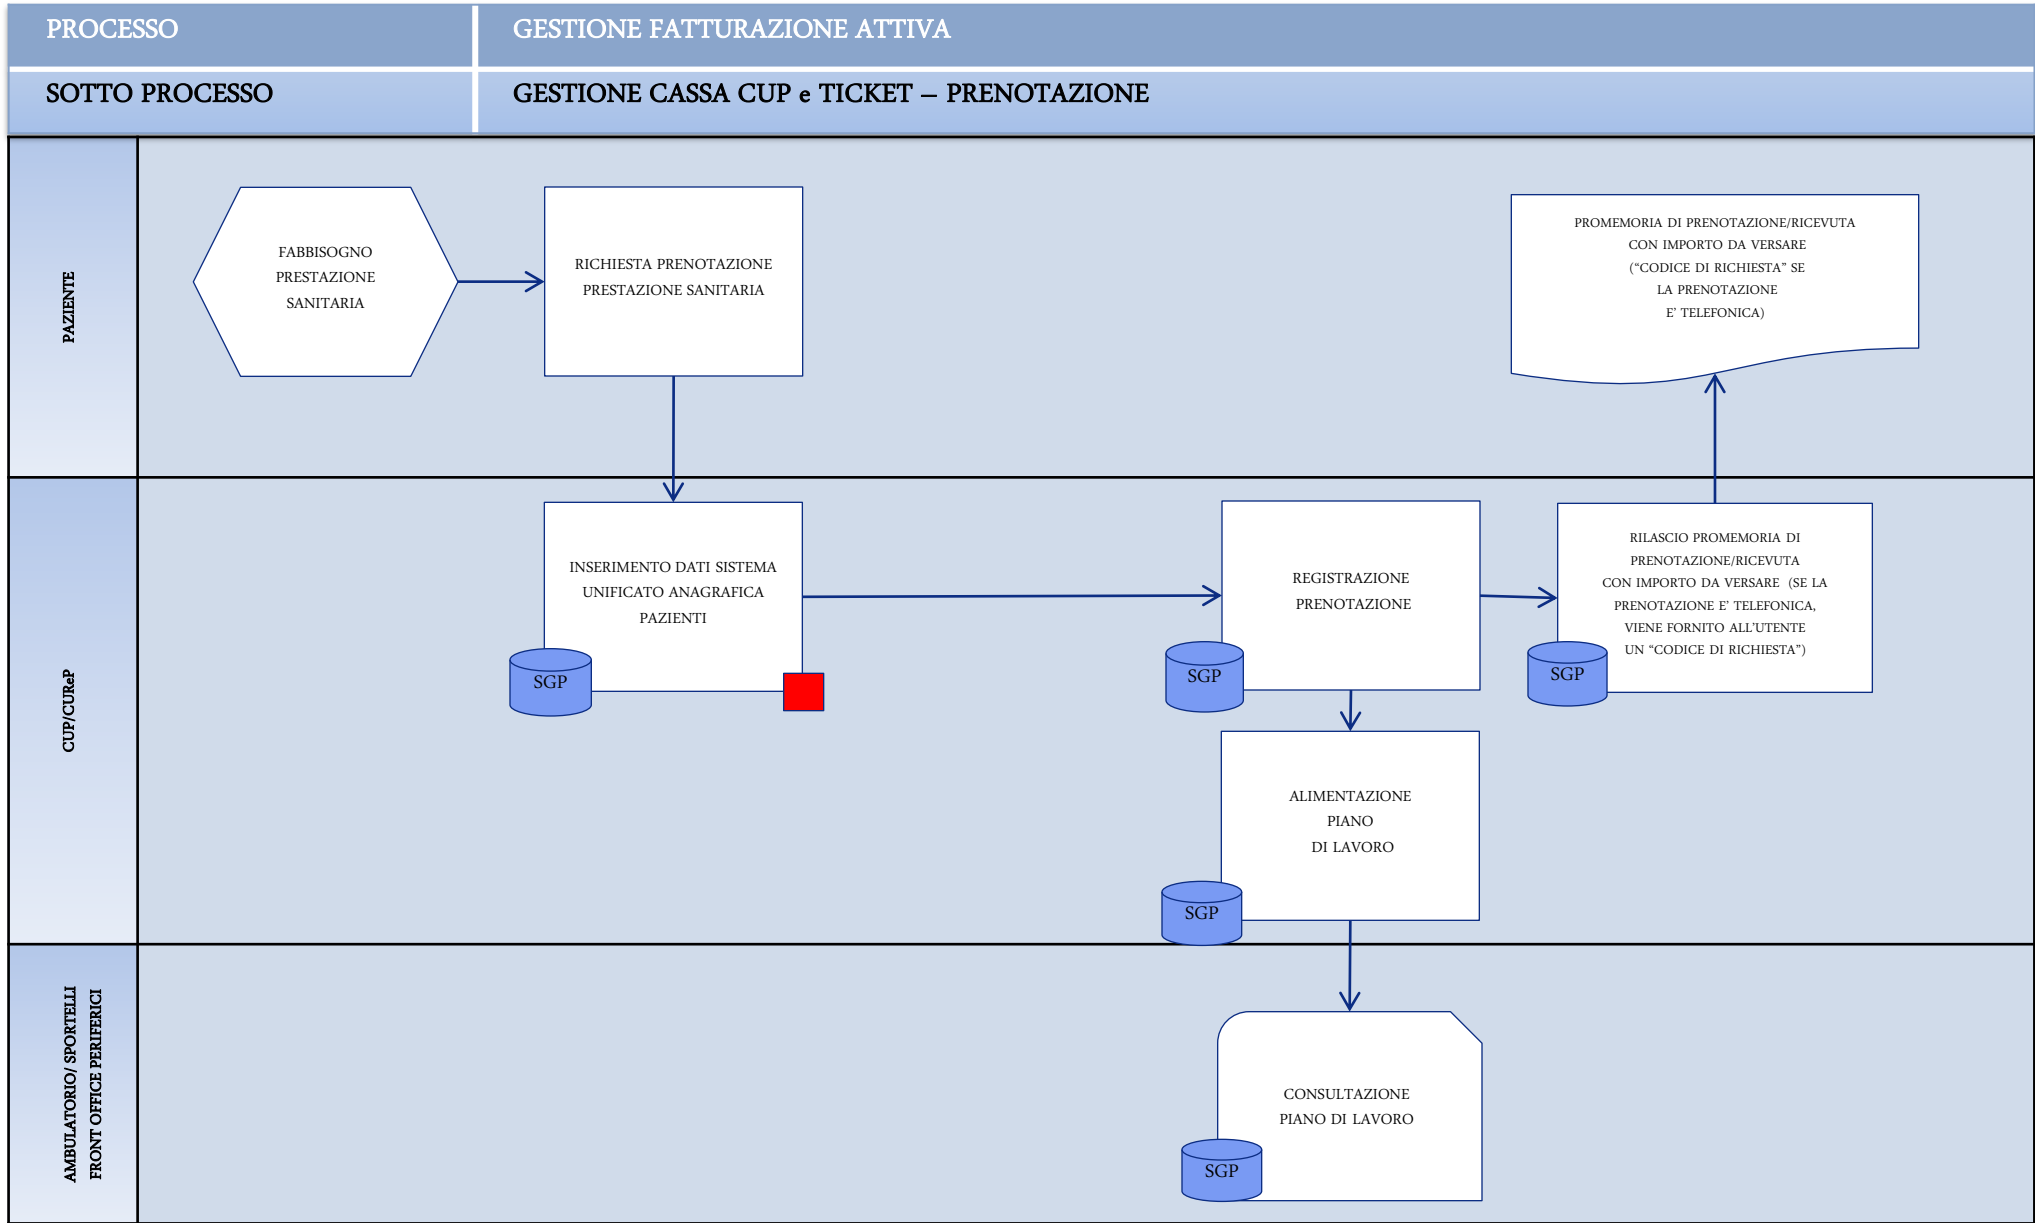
| PROCESSO | GESTIONE FATTURAZIONE ATTIVA |
|---|---|
| SOTTO PROCESSO | GESTIONE CASSA CUP e TICKET – PRENOTAZIONE |

PAZIENTE

FABBISOGNO PRESTAZIONE SANITARIA

RICHIESTA PRENOTAZIONE PRESTAZIONE SANITARIA

PROMEMORIA DI PRENOTAZIONE/RICEVUTA CON IMPORTO DA VERSARE ("CODICE DI RICHIESTA" SE LA PRENOTAZIONE E' TELEFONICA)

CUP/CUReP

INSERIMENTO DATI SISTEMA UNIFICATO ANAGRAFICA PAZIENTI

SGP

REGISTRAZIONE PRENOTAZIONE

SGP

RILASCIO PROMEMORIA DI PRENOTAZIONE/RICEVUTA CON IMPORTO DA VERSARE (SE LA PRENOTAZIONE E' TELEFONICA, VIENE FORNITO ALL'UTENTE UN "CODICE DI RICHIESTA")

SGP

ALIMENTAZIONE PIANO DI LAVORO

SGP

AMBULATORIO/ SPORTELLI FRONT OFFICE PERIFERICI

CONSULTAZIONE PIANO DI LAVORO

SGP